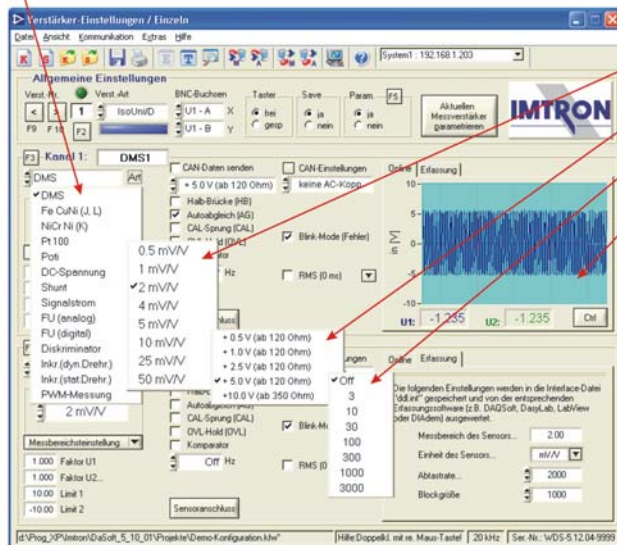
Verstärker-Einstellungen / Einzeln
Datei Ansicht Kommunikation Extras Hilfe
System1 : 192.168.1.203
Allgemeine Einstellungen
Verst.-Nr. Verst.-Art
< > 1 IsoUni/D
F9 F10 F2
BNC-Buchsen
U1 - A X
U1 - B Y
Taster
frei
gesp
Save
ja
nein
Param.
ja
nein
F5
Aktuellen Messverstärker parametrieren
IMTRON
F3 Kanal 1: DMS1
DMS Art
✓DMS
Fe CuNi (J, L)
NiCr Ni (K)
Pt 100
Poti
DC-Spannung
Shunt
Signalstrom
FU (analog)
FU (digital)
Diskriminator
Inkr.(dyn.Drehr.)
Inkr.(stat.Drehr.)
PWM-Messung
2 mV/V
Messbereichseinstellung
1.000 Faktor U1
1.000 Faktor U2
10.00 Limit 1
-10.00 Limit 2
CAN-Daten senden
+ 5.0 V (ab 120 Ohm)
Halb-Brücke (HB)
Autoabgleich (AG)
CAL-Sprung (CAL)
OVL-Hold (OVL)
Komparator
Hz
CAN-Einstellungen
keine AC-Kopp.
Blink-Mode (Fehler)
RMS (0 ms)
0.5 mV/V
1 mV/V
✓2 mV/V
4 mV/V
5 mV/V
10 mV/V
25 mV/V
50 mV/V
Online Erfassung
10
5
0
-5
-10
in [V]
U1: -1.235 U2: -1.235 Ctrl
+ 0.5 V (ab 120 Ohm)
+ 1.0 V (ab 120 Ohm)
+ 2.5 V (ab 120 Ohm)
✓+ 5.0 V (ab 120 Ohm)
+10.0 V (ab 350 Ohm)
Autoabgleich (AG)
CAL-Sprung (CAL)
OVL-Hold (OVL)
Komparator
Off Hz
Blink-Mo
RMS (0
Sensoranschluss
✓Off
3
10
30
100
300
1000
3000
Online Erfassung
Die folgenden Einstellungen werden in die Interface-Datei "dd.ini" gespeichert und von der entsprechenden Erfassungssoftware (z.B. DAQSoft, DasyLab, LabView oder DIAdem) ausgewertet.
Messbereich des Sensors... 2.00
Einheit des Sensors... mV/V
Abtastrate... 2000
Blockgröße 1000
d:\Prog_XP\Imtron\DaSoft_5_10_01\Projekte\Demo-Konfiguration.kfw" Hilfe:Doppelkl. mit re. Maus-Taste! 20 kHz Ser.-Nr.: WDS-5.12.04-9999